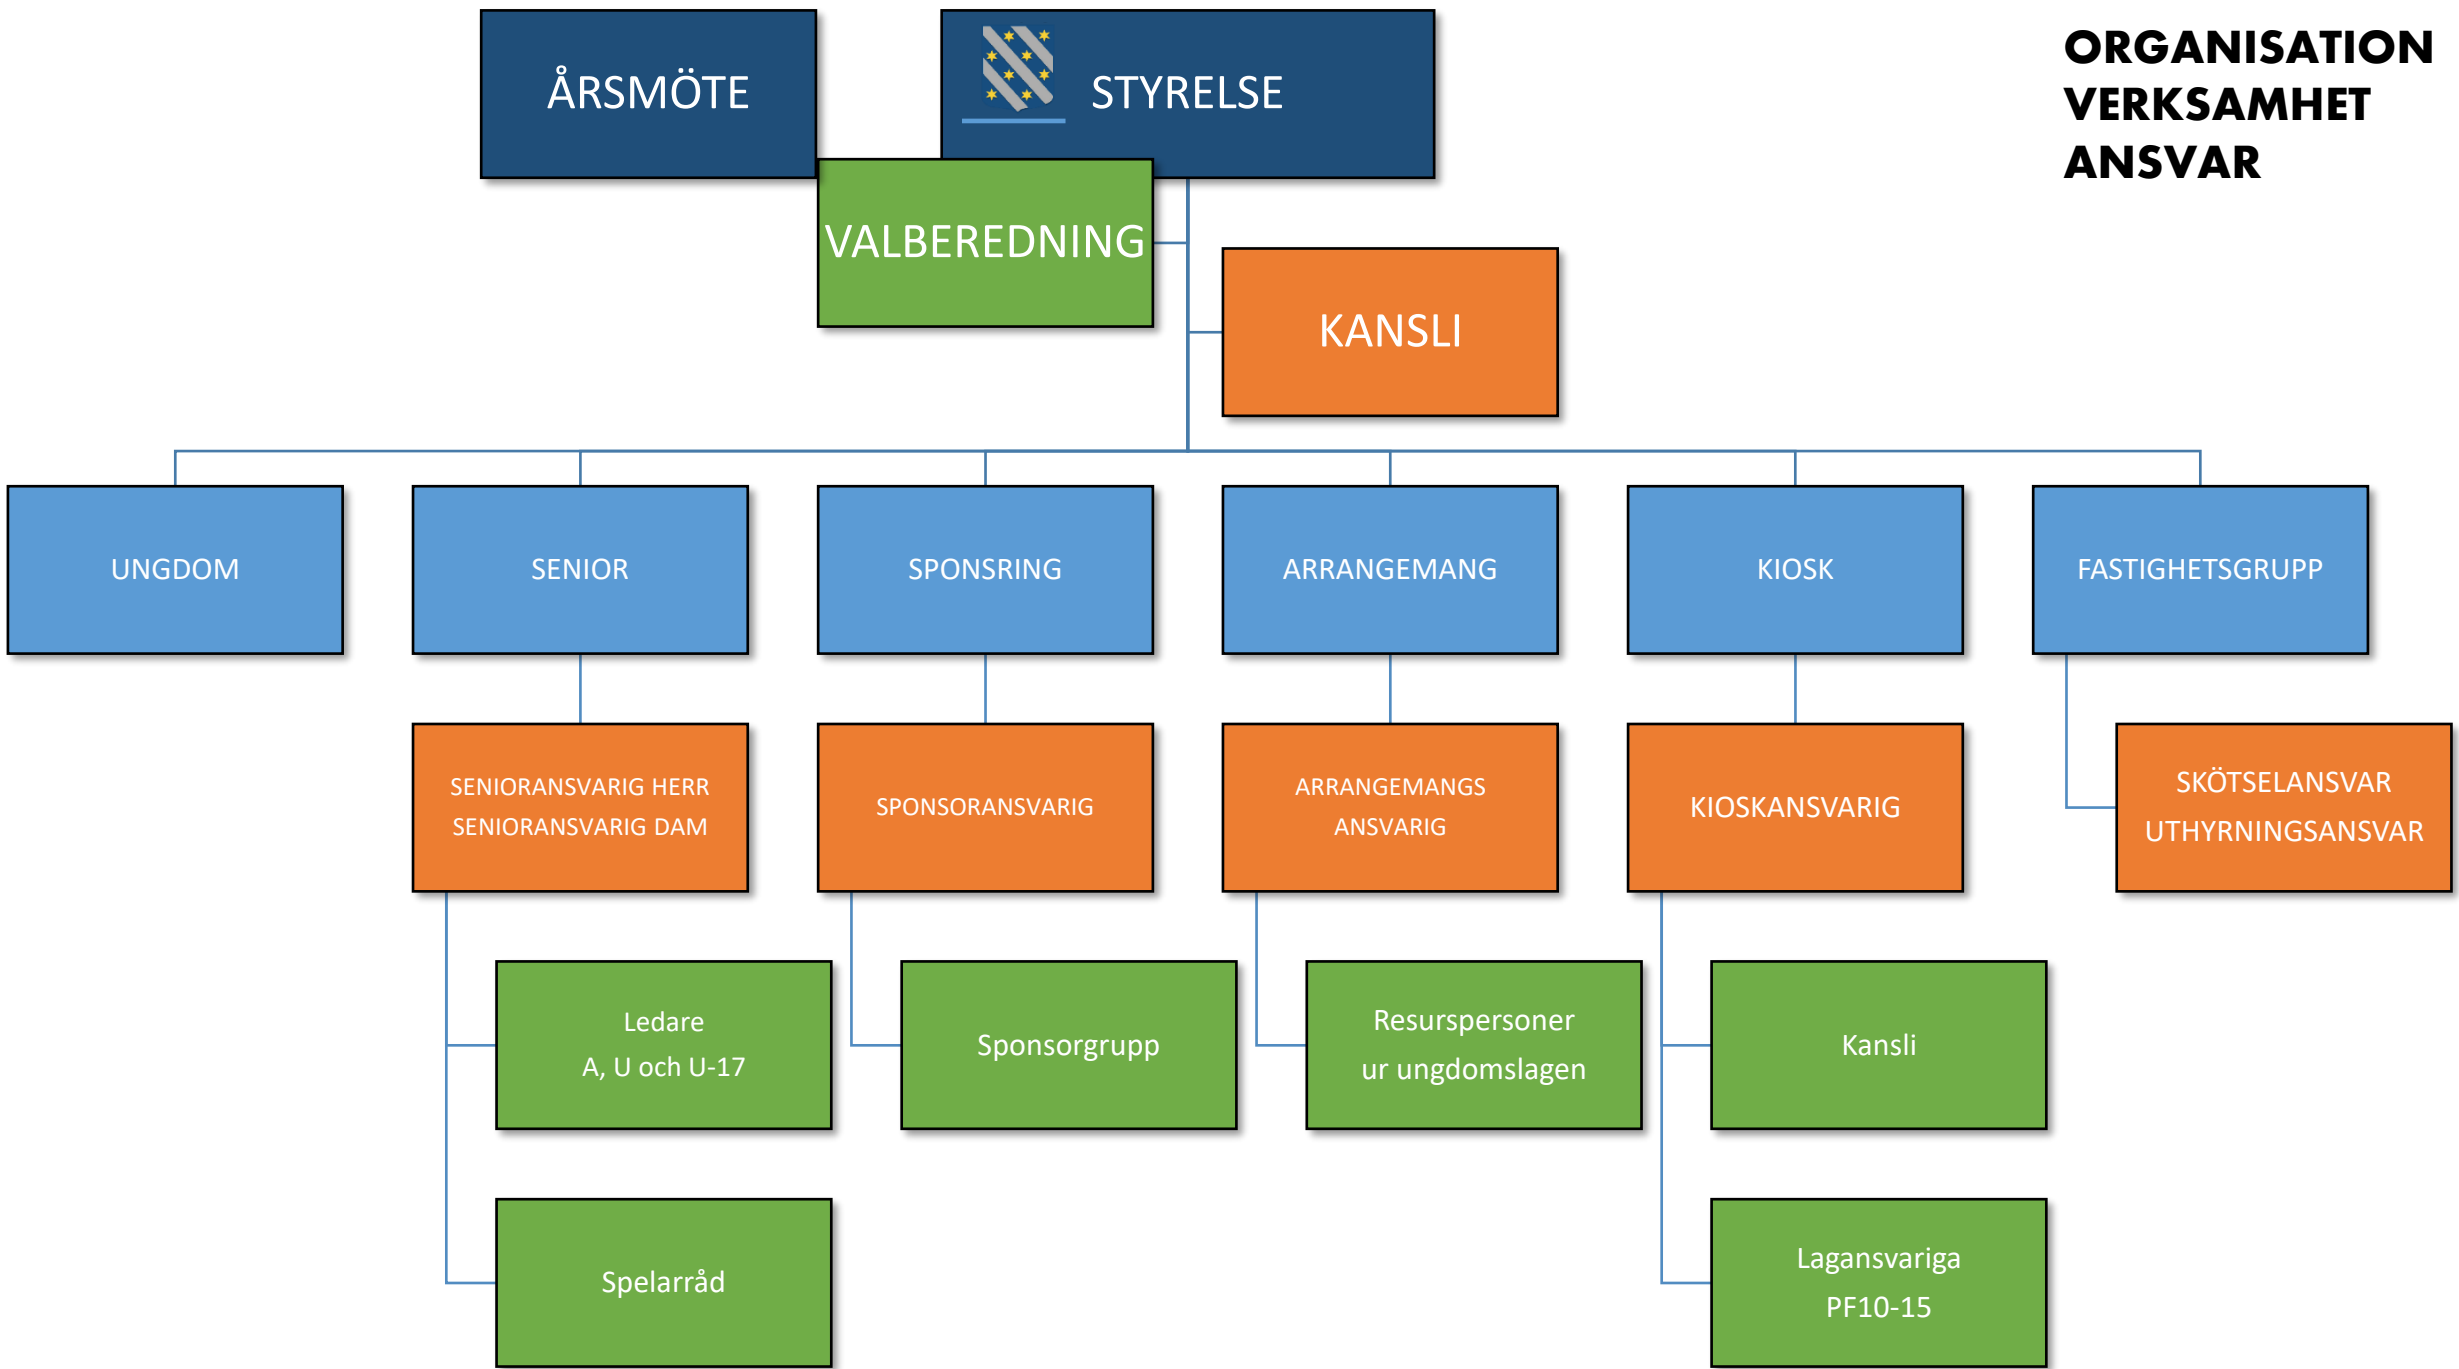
ÅRSMÖTE

STYRELSE

ORGANISATION
VERKSAMHET
ANSVAR

VALBEREDNING

KANSLI

UNGDOM

SENIOR

SPONSRING

ARRANGEMANG

KIOSK

FASTIGHETSGRUPP

SENIORANSVARIG HERR
SENIORANSVARIG DAM

SPONSORANSVARIG

ARRANGEMANGS
ANSVARIG

KIOSKANSVARIG

SKÖTSELANSVAR
UTHYRNINGSANSVAR

Ledare
A, U och U-17

Sponsorgrupp

Resurspersoner
ur ungdomslagen

Kansli

Spelarråd

Lagansvariga
PF10-15